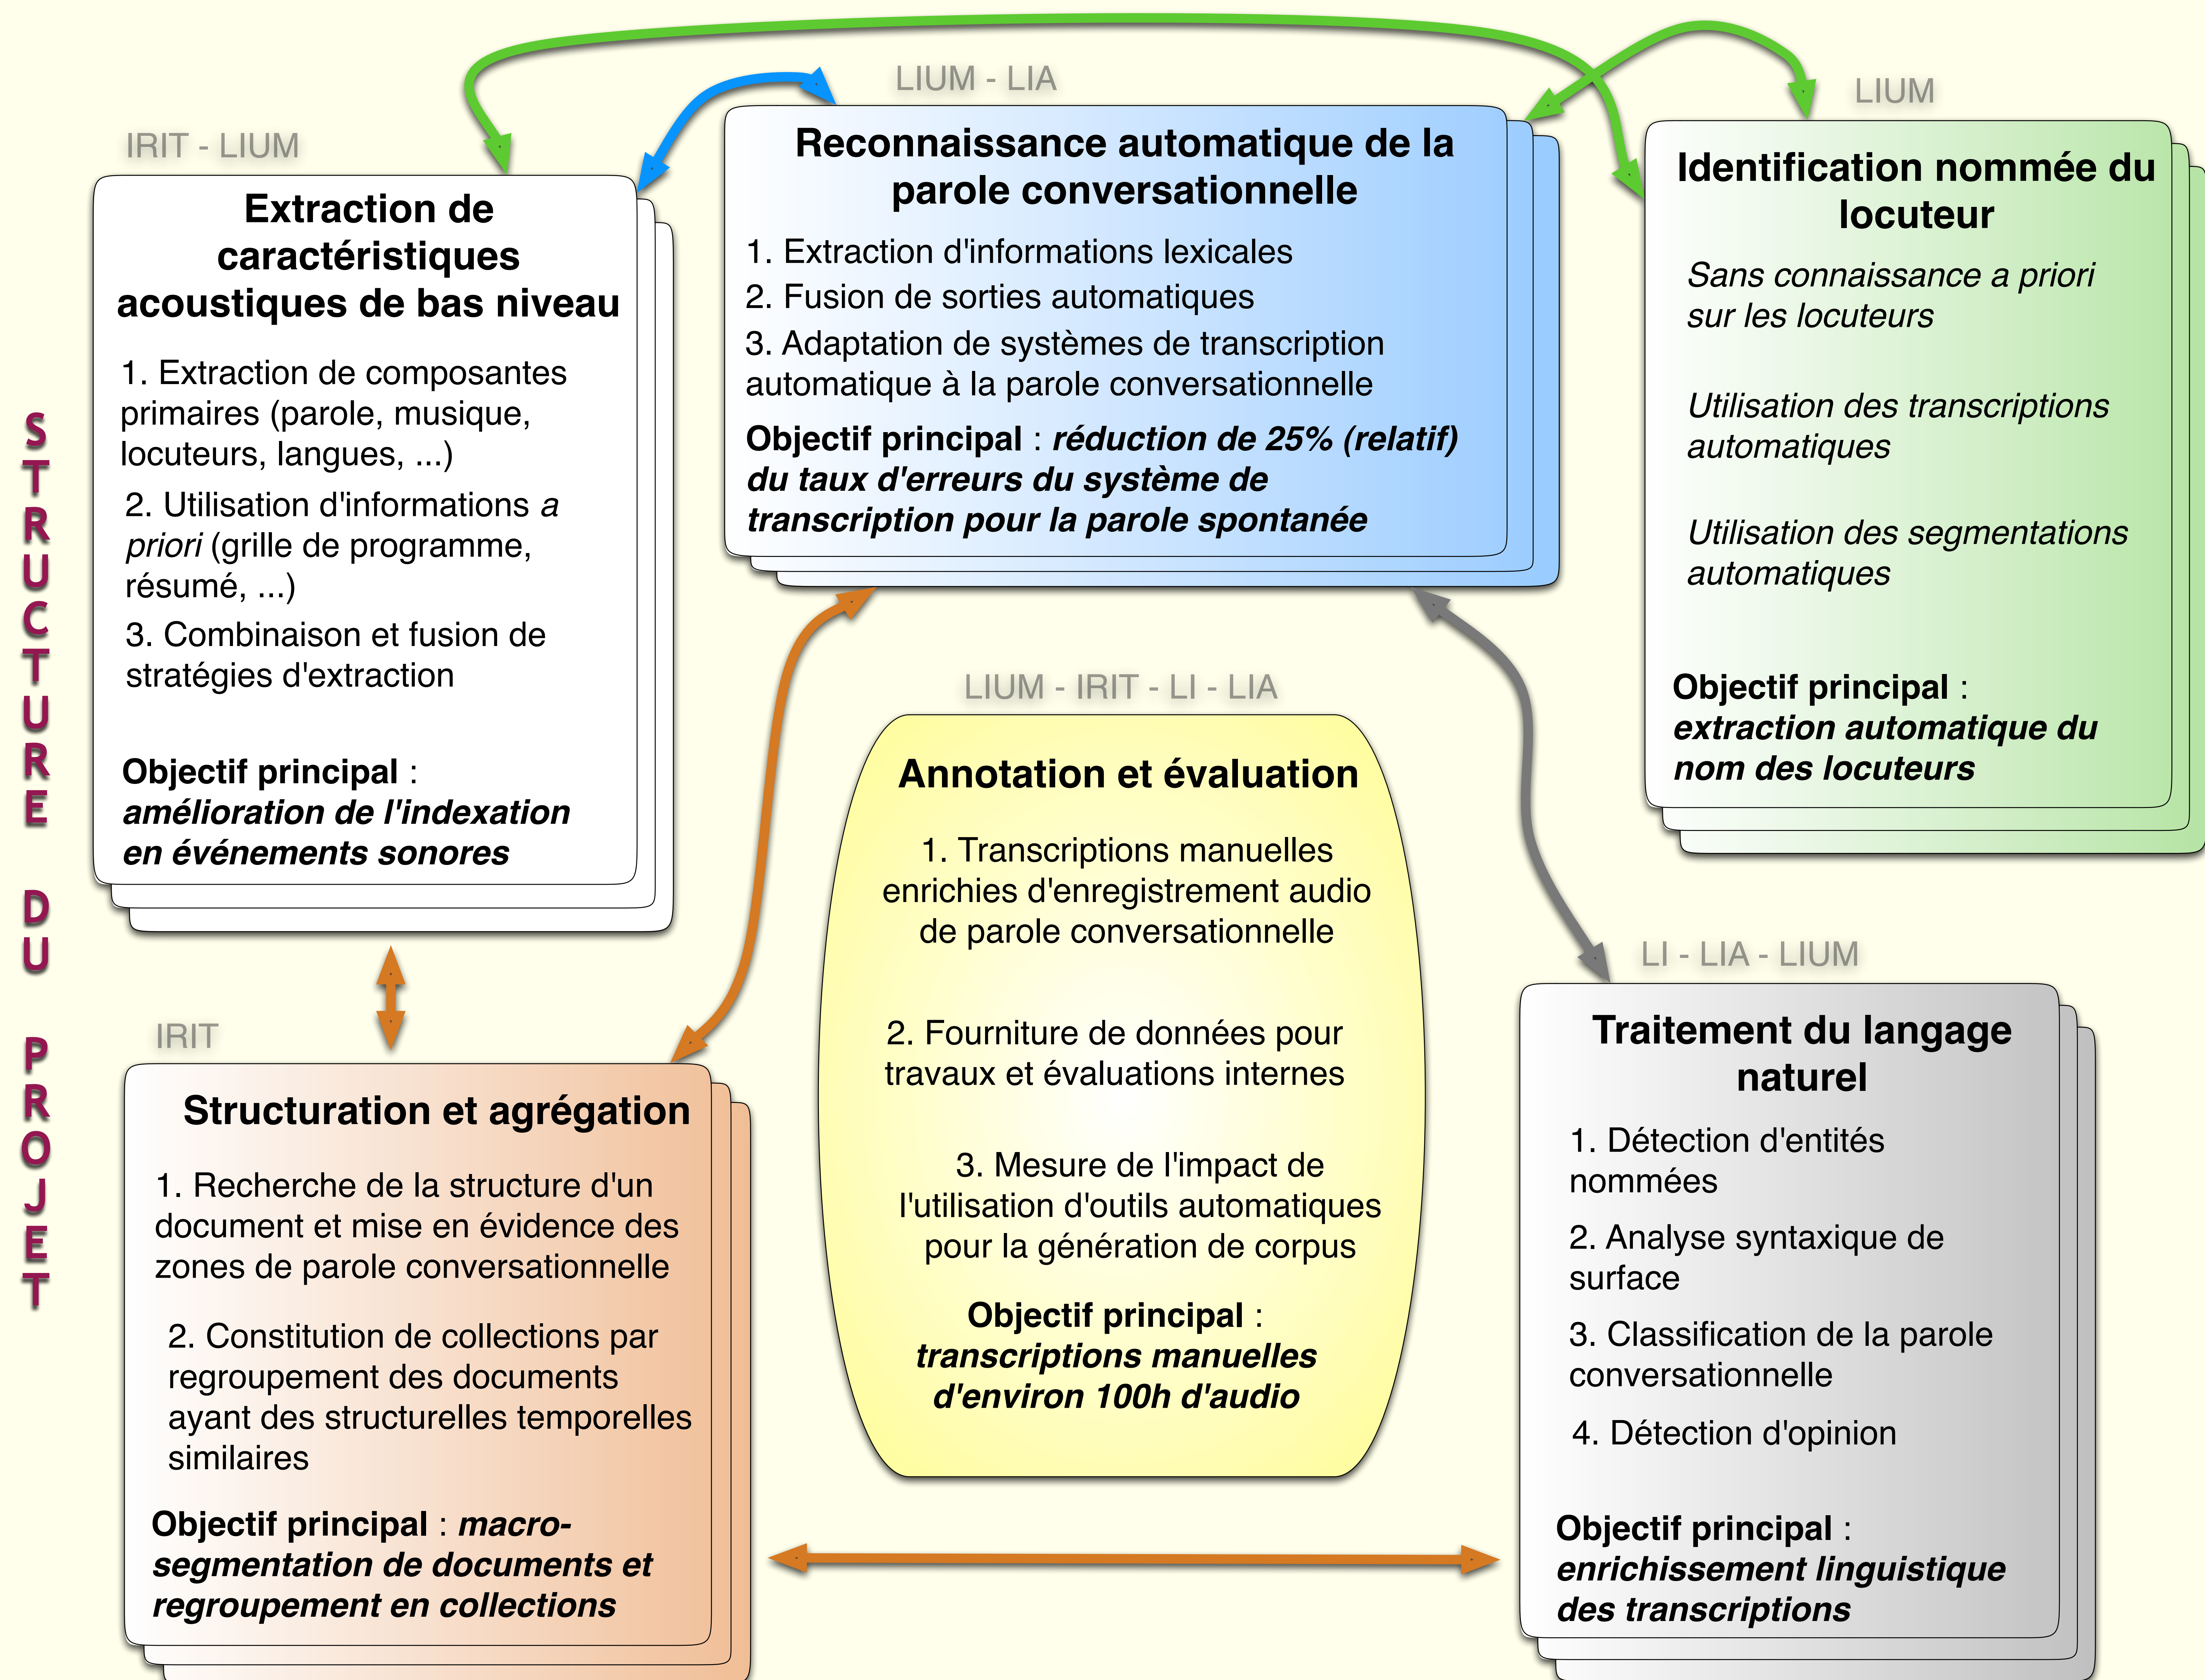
STRUCTURE DU PROJET

IRIT - LIUM

Extraction de caractéristiques acoustiques de bas niveau

1. Extraction de composantes primaires (parole, musique, locuteurs, langues, ...)

2. Utilisation d'informations *a priori* (grille de programme, résumé, ...)

3. Combinaison et fusion de stratégies d'extraction

**Objectif principal** : ***amélioration de l'indexation en événements sonores***

LIUM - LIA

Reconnaissance automatique de la parole conversationnelle

1. Extraction d'informations lexicales

2. Fusion de sorties automatiques

3. Adaptation de systèmes de transcription automatique à la parole conversationnelle

**Objectif principal** : ***réduction de 25% (relatif) du taux d'erreurs du système de transcription pour la parole spontanée***

LIUM

Identification nommée du locuteur

*Sans connaissance a priori sur les locuteurs*

*Utilisation des transcriptions automatiques*

*Utilisation des segmentations automatiques*

**Objectif principal** : ***extraction automatique du nom des locuteurs***

LIUM - IRIT - LI - LIA

Annotation et évaluation

1. Transcriptions manuelles enrichies d'enregistrement audio de parole conversationnelle

2. Fourniture de données pour travaux et évaluations internes

3. Mesure de l'impact de l'utilisation d'outils automatiques pour la génération de corpus

**Objectif principal** : ***transcriptions manuelles d'environ 100h d'audio***

IRIT

Structuration et agrégation

1. Recherche de la structure d'un document et mise en évidence des zones de parole conversationnelle

2. Constitution de collections par regroupement des documents ayant des structurelles temporelles similaires

**Objectif principal** : ***macro-segmentation de documents et regroupement en collections***

LI - LIA - LIUM

Traitement du langage naturel

1. Détection d'entités nommées

2. Analyse syntaxique de surface

3. Classification de la parole conversationnelle

4. Détection d'opinion

**Objectif principal** : ***enrichissement linguistique des transcriptions***